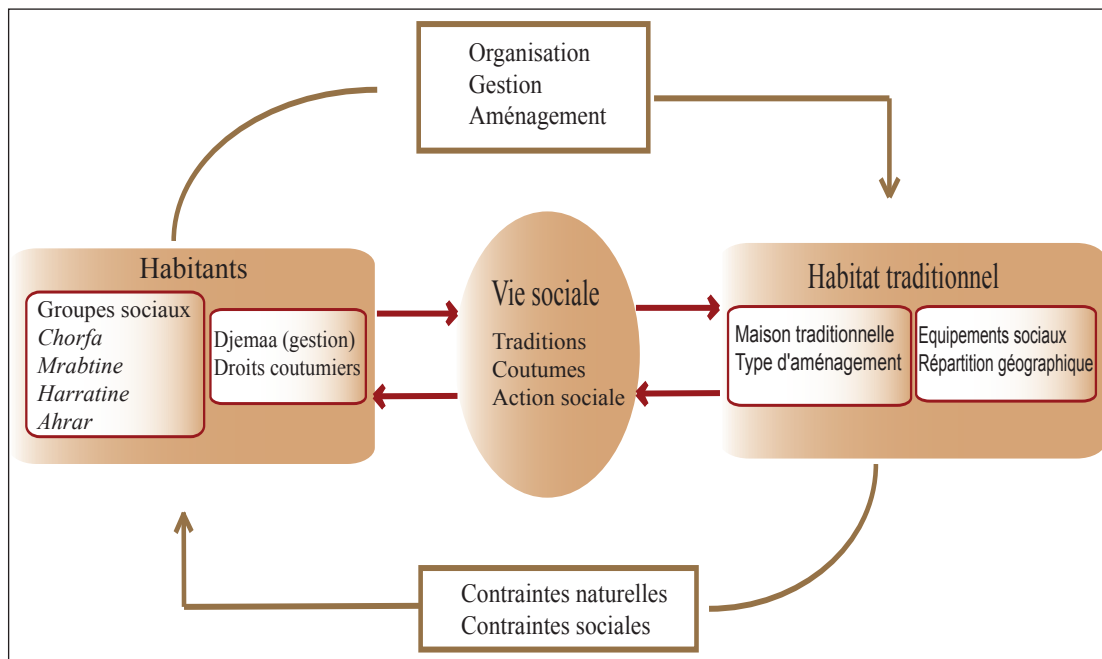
Organisation
Gestion
Aménagement

Habitants

Groupes sociaux
*Chorfa*
*Mrabtine*
*Harratine*
*Ahrar*

Djemaa (gestion)
Droits coutumiers

Vie sociale

Traditions
Coutumes
Action sociale

Habitat traditionnel

Maison traditionnelle
Type d'aménagement

Equipements sociaux
Répartition géographique

Contraintes naturelles
Contraintes sociales